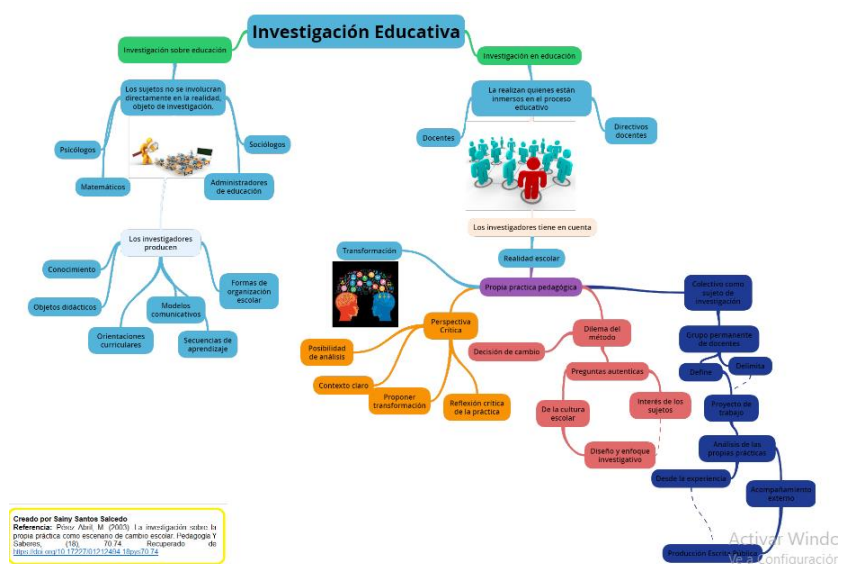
Investigación Educativa

Investigación sobre educación

Los sujetos no se involucran directamente en la realidad, objeto de investigación.

Psicólogos

Sociólogos

Matemáticos

Administradores de educación

Los investigadores producen

Conocimiento

Objetos didácticos

Modelos comunicativos

Formas de organización escolar

Orientaciones curriculares

Secuencias de aprendizaje

Investigación en educación

La realizan quienes están inmersos en el proceso educativo

Docentes

Directivos docentes

Los investigadores tiene en cuenta

Realidad escolar

Transformación

Propia practica pedagógica

Perspectiva Crítica

Posibilidad de análisis

Contexto claro

Proponer transformación

Reflexión critica de la práctica

Dilema del método

Decisión de cambio

Preguntas autenticas

De la cultura escolar

Interés de los sujetos

Diseño y enfoque investigativo

Colectivo como sujeto de investigación

Grupo permanente de docentes

Define

Delimita

Proyecto de trabajo

Análisis de las propias prácticas

Desde la experiencia

Acompañamiento externo

Producción Escrita Pública

Creado por Sainy Santos Salcedo
Referencia: Pérez Abril, M. (2003). La investigación sobre la propia práctica como escenario de cambio escolar. Pedagogía Y Saberes, (18), 70.74. Recuperado de https://doi.org/10.17227/01212494.18pys70.74

Activar Windo
Ve a Configuración